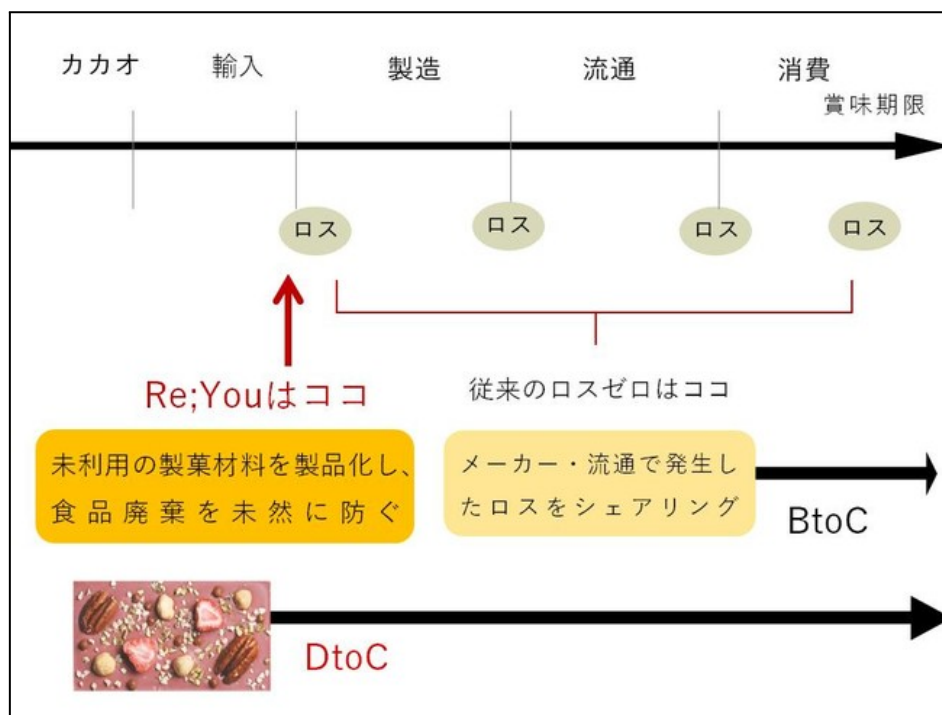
カカオ

輸入

製造

流通

消費

賞味期限

ロス

ロス

ロス

ロス

Re;Youはココ

従来のロスゼロはココ

未利用の製菓材料を製品化し、食品廃棄を未然に防ぐ

メーカー・流通で発生したロスをシェアリング

BtoC

DtoC